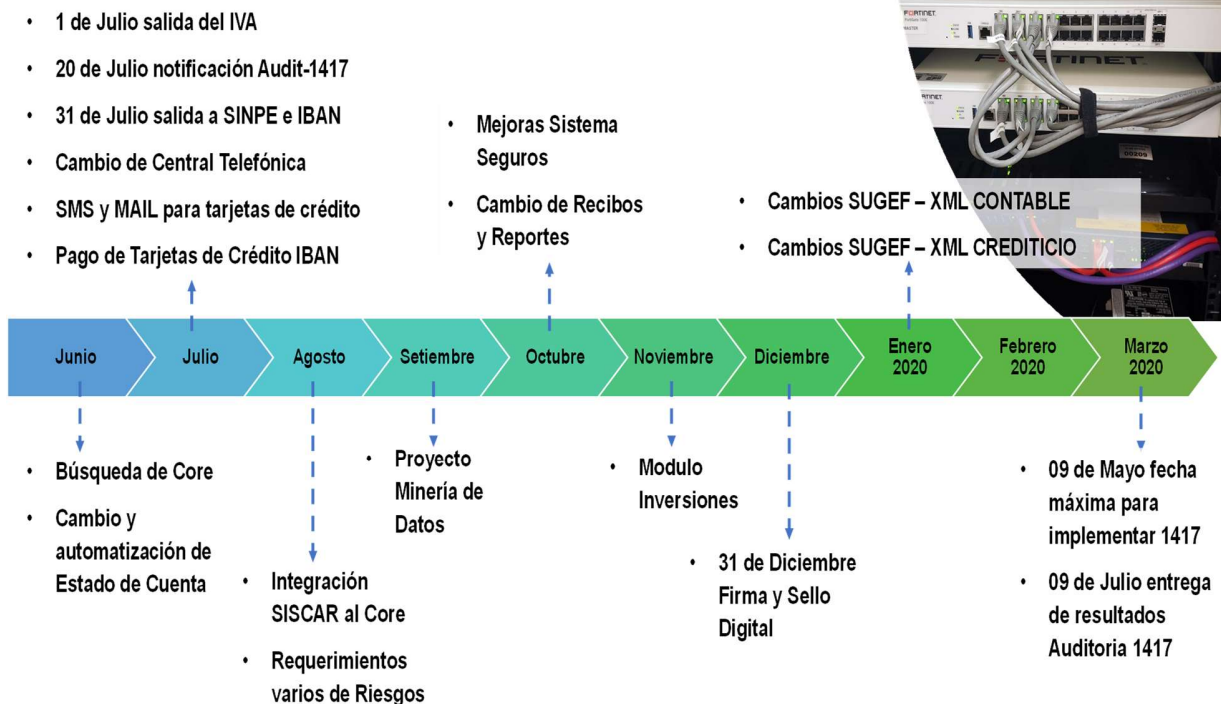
- 1 de Julio salida del IVA
- 20 de Julio notificación Audit-1417
- 31 de Julio salida a SINPE e IBAN
- Cambio de Central Telefónica
- SMS y MAIL para tarjetas de crédito
- Pago de Tarjetas de Crédito IBAN

- Mejoras Sistema Seguros
- Cambio de Recibos y Reportes

- Cambios SUGEF – XML CONTABLE
- Cambios SUGEF – XML CREDITICIO

FORTINET

FORTINET

Junio | Julio | Agosto | Setiembre | Octubre | Noviembre | Diciembre | Enero 2020 | Febrero 2020 | Marzo 2020

- Búsqueda de Core
- Cambio y automatización de Estado de Cuenta

- Integración SISCAR al Core
- Requerimientos varios de Riesgos

- Proyecto Minería de Datos

- Modulo Inversiones

- 31 de Diciembre Firma y Sello Digital

- 09 de Mayo fecha máxima para implementar 1417
- 09 de Julio entrega de resultados Auditoria 1417